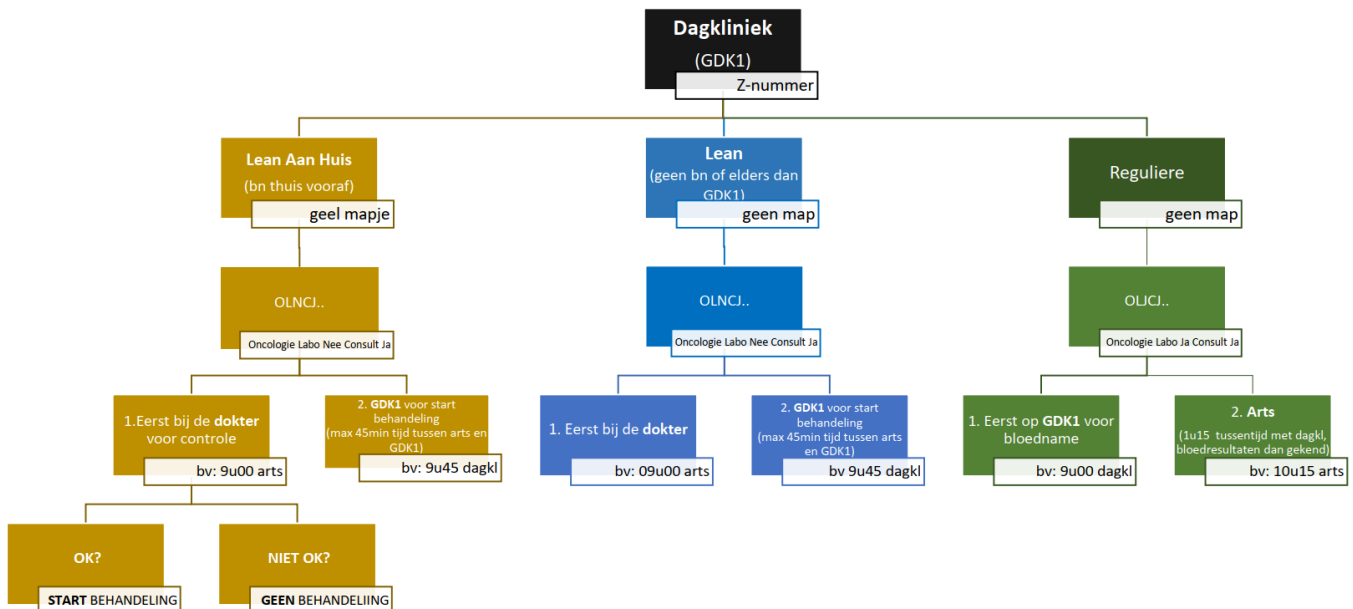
Dagkliniek
(GDK1)
Z-nummer

Lean Aan Huis
(bn thuis vooraf)
geel mapje

OLNCJ..
Oncologie Labo Nee Consult Ja

1.Eerst bij de dokter voor controle
bv: 9u00 arts

2. GDK1 voor start behandeling
(max 45min tijd tussen arts en GDK1)
bv: 9u45 dagkl

OK?
START BEHANDELING

NIET OK?
GEEN BEHANDELIING

Lean
(geen bn of elders dan GDK1)
geen map

OLNCJ..
Oncologie Labo Nee Consult Ja

1. Eerst bij de dokter
bv: 09u00 arts

2. GDK1 voor start behandeling
(max 45min tijd tussen arts en GDK1)
bv 9u45 dagkl

Reguliere
geen map

OLJCJ..
Oncologie Labo Ja Consult Ja

1. Eerst op GDK1 voor bloedname
bv: 9u00 dagkl

2. Arts
(1u15 tussentijd met dagkl, bloedresultaten dan gekend)
bv: 10u15 arts